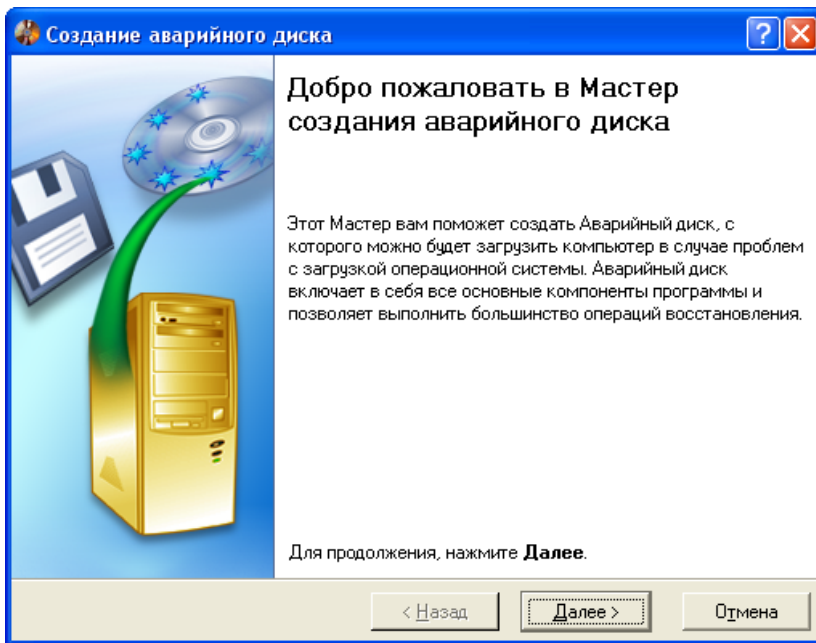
Создание аварийного диска

?

Добро пожаловать в Мастер создания аварийного диска

Этот Мастер вам поможет создать Аварийный диск, с которого можно будет загрузить компьютер в случае проблем с загрузкой операционной системы. Аварийный диск включает в себя все основные компоненты программы и позволяет выполнить большинство операций восстановления.

Для продолжения, нажмите **Далее**.

< Назад

Далее >

Отмена